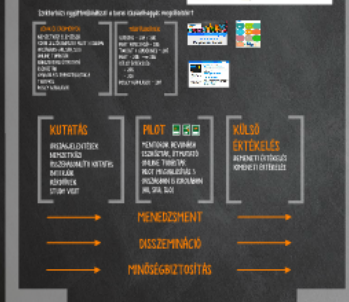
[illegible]

KUTATÁS
IRODALOMELEMZÉS
NEMZETKÖZI
ÖSSZEHASONLÍTÓ KUTATÁS
INTERJÚK
KÉRDŐÍVEK
STUDY VISIT

PILOT
MENTORÁLÁSI MÓDSZEREK
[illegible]
ONLINE TANULÁS
PILOT MEGVALÓSÍTÁS
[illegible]

KÜLSŐ ÉRTÉKELÉS
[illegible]
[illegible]

MENEDZSMENT

DISSZEMINÁCIÓ

MINŐSÉGBIZTOSÍTÁS